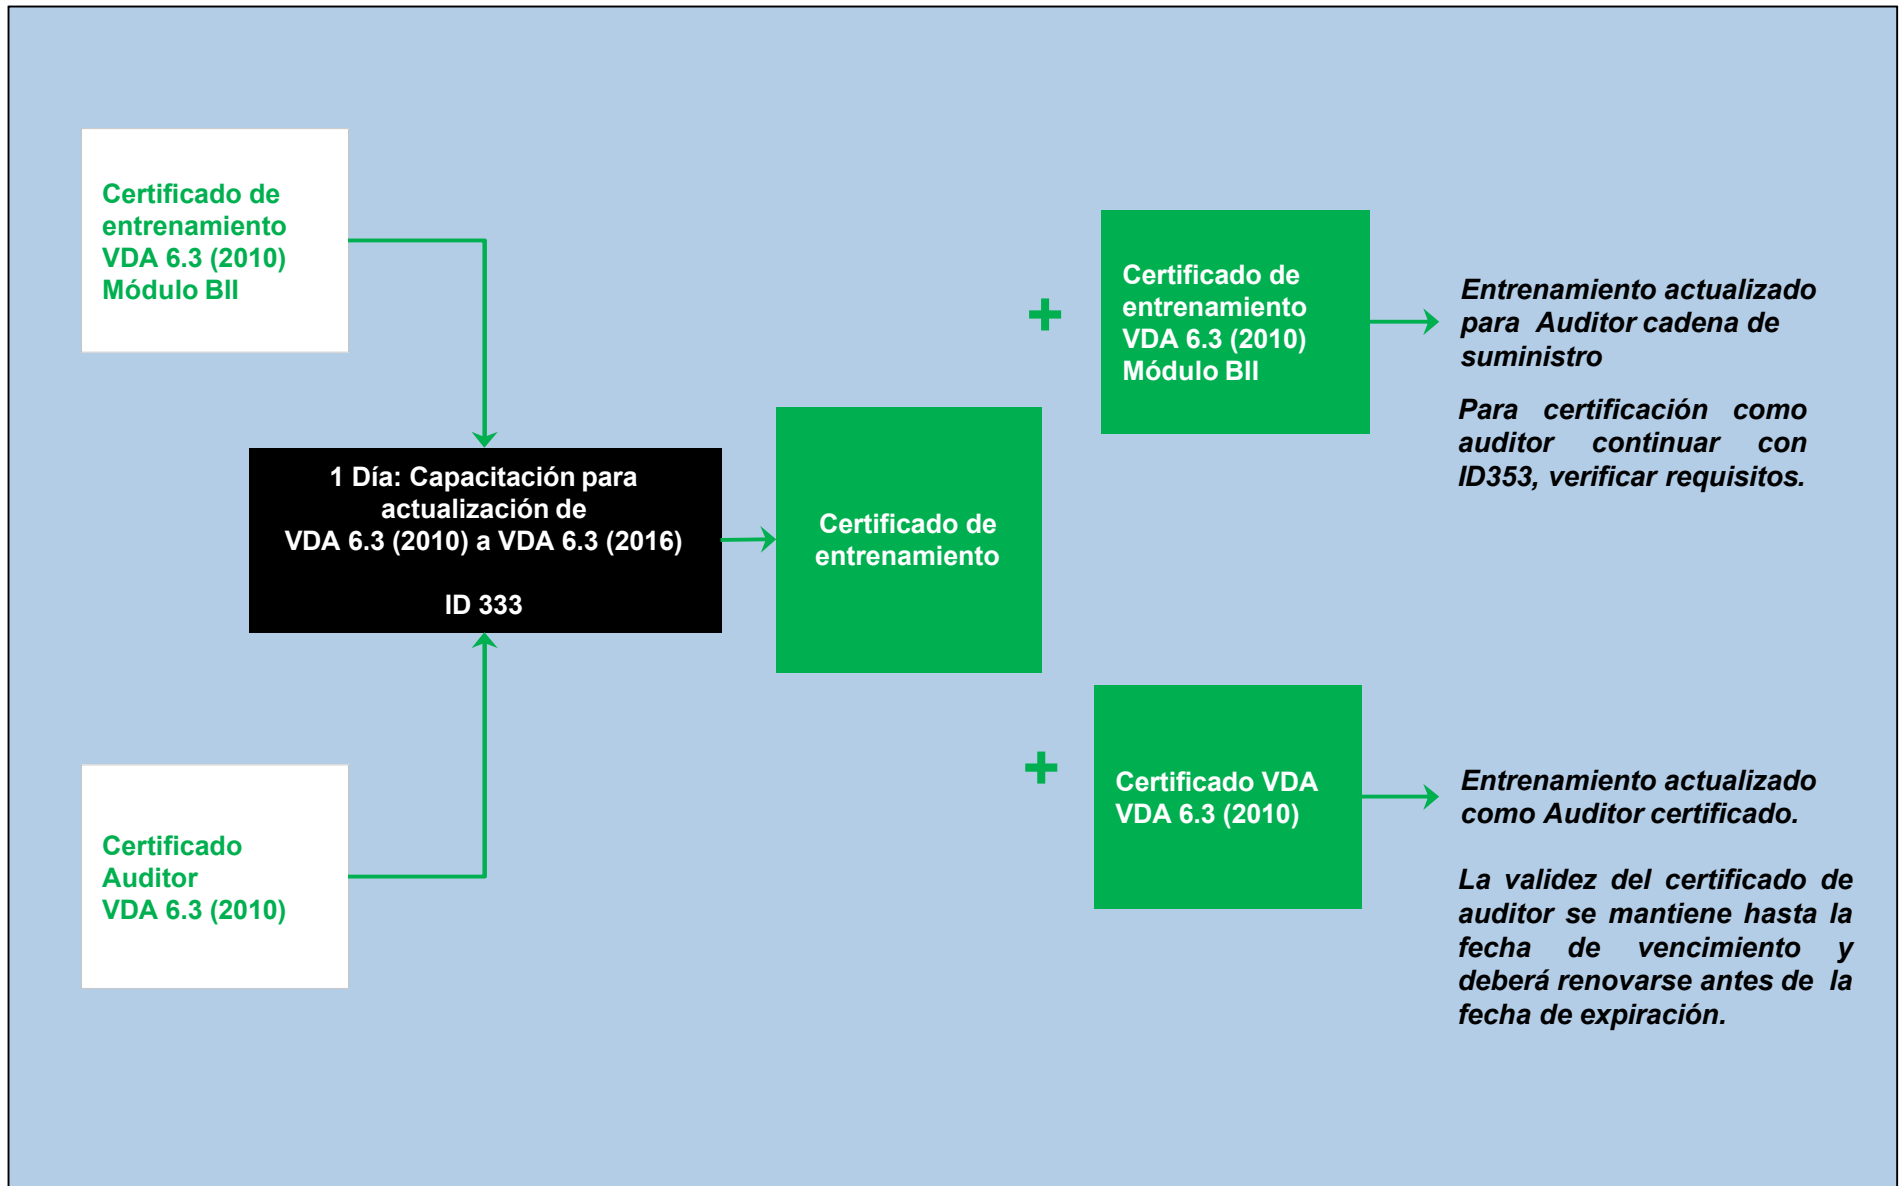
Certificado de entrenamiento VDA 6.3 (2010) Módulo BII

Certificado Auditor VDA 6.3 (2010)

1 Día: Capacitación para actualización de VDA 6.3 (2010) a VDA 6.3 (2016)

ID 333

Certificado de entrenamiento

+

Certificado de entrenamiento VDA 6.3 (2010) Módulo BII

Entrenamiento actualizado para Auditor cadena de suministro

Para certificación como auditor continuar con ID353, verificar requisitos.

+

Certificado VDA VDA 6.3 (2010)

Entrenamiento actualizado como Auditor certificado.

La validez del certificado de auditor se mantiene hasta la fecha de vencimiento y deberá renovarse antes de la fecha de expiración.